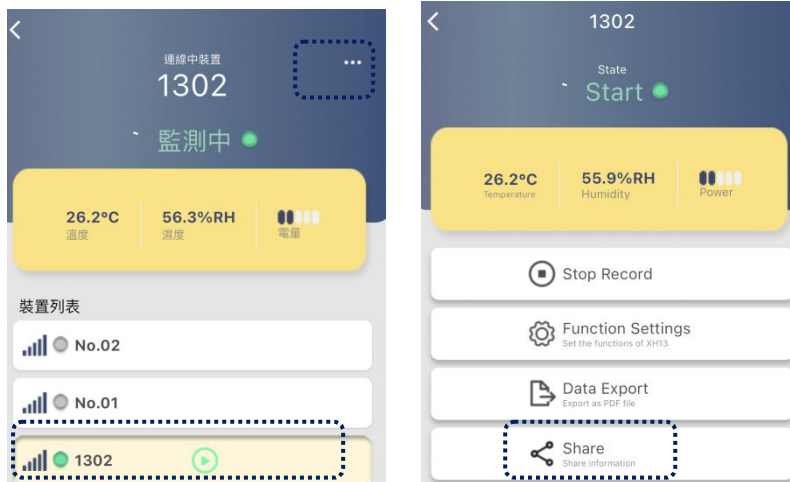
連線中裝置
1302
...
監測中

26.2°C
溫度
56.3%RH
濕度
電量

裝置列表
No.02
No.01
1302

1302
State
Start

26.2°C
Temperature
55.9%RH
Humidity
Power

Stop Record
Function Settings
Set the functions of XH13
Data Export
Export as PDF file
Share
Share information